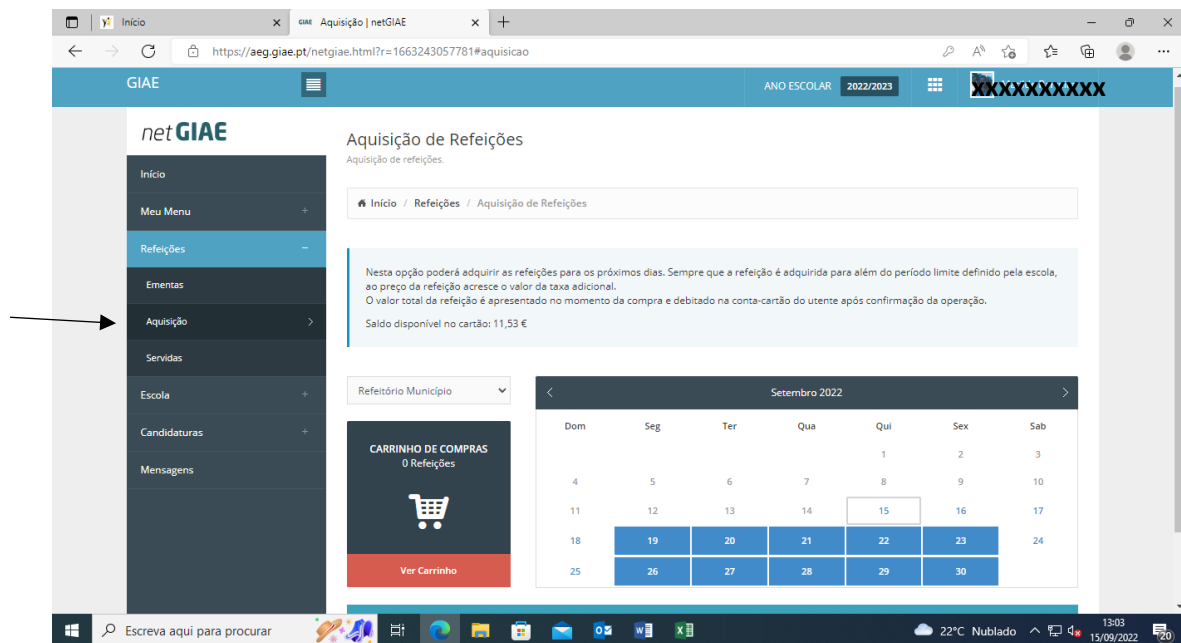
Início
GIAE Aquisição | netGIAE
https://aeg.giae.pt/netgiae.html?r=1663243057781#aquisicao

GIAE
ANO ESCOLAR 2022/2023
XXXXXXXXX

netGIAE
Início
Meu Menu +
Refeições −
Ementas
Aquisição
Servidas
Escola +
Candidaturas +
Mensagens

Aquisição de Refeições
Aquisição de refeições.

Início / Refeições / Aquisição de Refeições

Nesta opção poderá adquirir as refeições para os próximos dias. Sempre que a refeição é adquirida para além do período limite definido pela escola, ao preço da refeição acresce o valor da taxa adicional.
O valor total da refeição é apresentado no momento da compra e debitado na conta-cartão do utente após confirmação da operação.

Saldo disponível no cartão: 11,53 €

Refeitório Município

CARRINHO DE COMPRAS
0 Refeições

Ver Carrinho

Setembro 2022

| Dom | Seg | Ter | Qua | Qui | Sex | Sab |
|---|---|---|---|---|---|---|
| | | | | 1 | 2 | 3 |
| 4 | 5 | 6 | 7 | 8 | 9 | 10 |
| 11 | 12 | 13 | 14 | 15 | 16 | 17 |
| 18 | 19 | 20 | 21 | 22 | 23 | 24 |
| 25 | 26 | 27 | 28 | 29 | 30 | |

Escreva aqui para procurar
22°C Nublado
13:03
15/09/2022
20